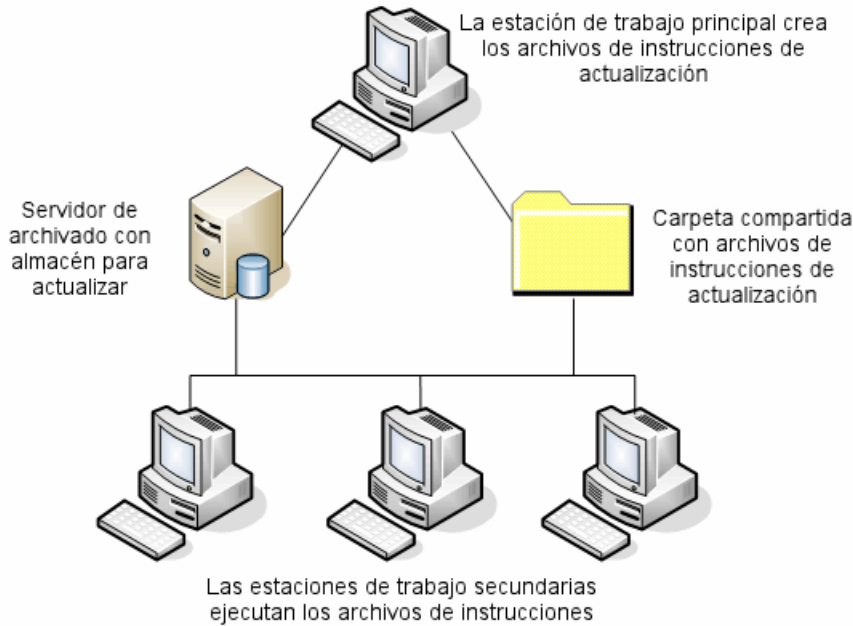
La estación de trabajo principal crea los archivos de instrucciones de actualización

Servidor de archivado con almacén para actualizar

Carpeta compartida con archivos de instrucciones de actualización

Las estaciones de trabajo secundarias ejecutan los archivos de instrucciones